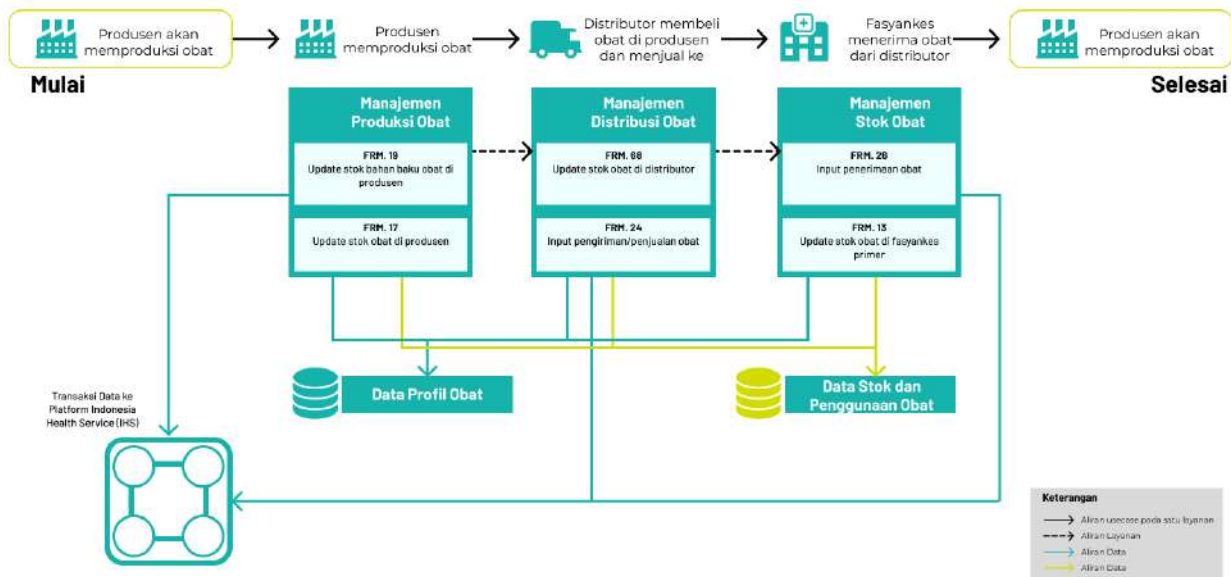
Produsen akan memproduksi obat

Produsen memproduksi obat

Distributor membeli obat di produsen dan menjual ke

Fasyankes menerima obat dari distributor

Produsen akan memproduksi obat

Mulai

Selesai

Manajemen Produksi Obat

FRM. 19
Update stok bahan baku obat di produsen

FRM. 17
Update stok obat di produsen

Manajemen Distribusi Obat

FRM. 68
Update stok obat di distributor

FRM. 24
Input pengiriman/penjualan obat

Manajemen Stok Obat

FRM. 28
Input penerimaan obat

FRM. 13
Update stok obat di fasyankes primer

Data Profil Obat

Data Stok dan Penggunaan Obat

Transaksi Data ke Platform Indonesia Health Service (IHS)

Keterangan
Aliran usecase pada satu layanan
Aliran Layanan
Aliran Data
Aliran Data